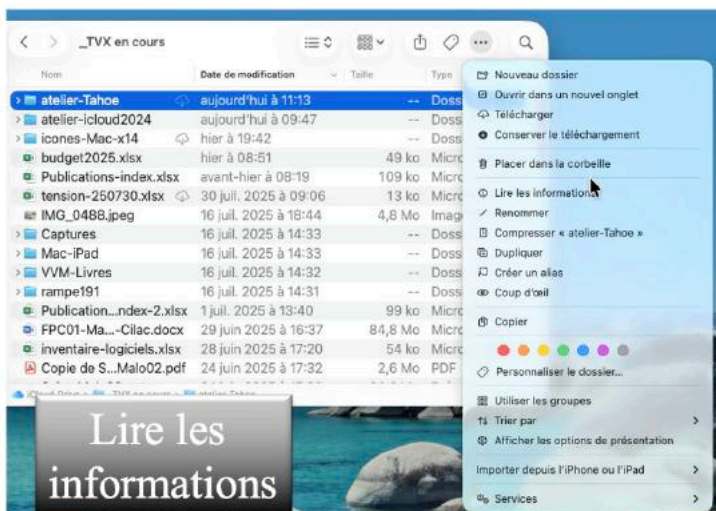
_TVX en cours

| Nom | Date de modification | Taille | Type |
|---|---|---|---|
| atelier-Tahoe | aujourd'hui à 11:13 | -- | Doss |
| atelier-icloud2024 | aujourd'hui à 09:47 | -- | Doss |
| icones-Mac-x14 | hier à 19:42 | -- | Doss |
| budget2025.xlsx | hier à 08:51 | 49 ko | Micro |
| Publications-index.xlsx | avant-hier à 08:19 | 109 ko | Micro |
| tension-250730.xlsx | 30 juil. 2025 à 09:06 | 13 ko | Micro |
| IMG_0488.jpeg | 16 juil. 2025 à 18:44 | 4,8 Mo | Image |
| Captures | 16 juil. 2025 à 14:33 | -- | Doss |
| Mac-iPad | 16 juil. 2025 à 14:33 | -- | Doss |
| VVM-Livres | 16 juil. 2025 à 14:32 | -- | Doss |
| rampe191 | 16 juil. 2025 à 14:31 | -- | Doss |
| Publication...ndex-2.xlsx | 1 juil. 2025 à 13:40 | 99 ko | Micro |
| FPC01-Ma...-Cilac.docx | 29 juin 2025 à 16:37 | 84,8 Mo | Micro |
| inventaire-logiciels.xlsx | 28 juin 2025 à 17:20 | 54 ko | Micro |
| Copie de S...Malo02.pdf | 24 juin 2025 à 17:32 | 2,6 Mo | PDF |

iCloud Drive > _TVX en cours > atelier-Tahoe

Nouveau dossier
Ouvrir dans un nouvel onglet
Télécharger
Conserver le téléchargement
Placer dans la corbeille
Lire les informations
Renommer
Compresser « atelier-Tahoe »
Dupliquer
Créer un alias
Coup d'œil
Copier
Personnaliser le dossier...
Utiliser les groupes
Trier par
Afficher les options de présentation
Importer depuis l'iPhone ou l'iPad
Services

Lire les informations